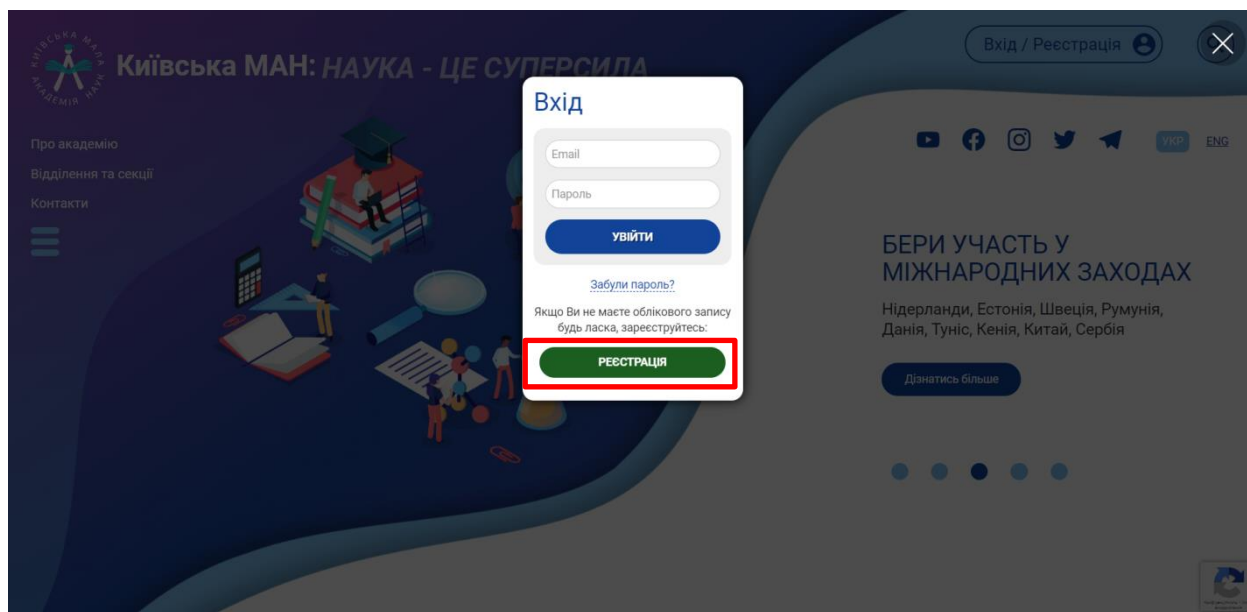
КИЇВСЬКА МАЛА АКАДЕМІЯ НАУК

Київська МАН: НАУКА - ЦЕ СУПЕРСИЛА

Вхід / Реєстрація

Про академію
Відділення та секції
Контакти

Вхід

Email
Пароль
УВІЙТИ

Забули пароль?

Якщо Ви не маєте облікового запису будь ласка, зареєструйтесь:

РЕЄСТРАЦІЯ

УКР ENG

БЕРИ УЧАСТЬ У МІЖНАРОДНИХ ЗАХОДАХ

Нідерланди, Естонія, Швеція, Румунія, Данія, Туніс, Кенія, Китай, Сербія

Дізнатись більше